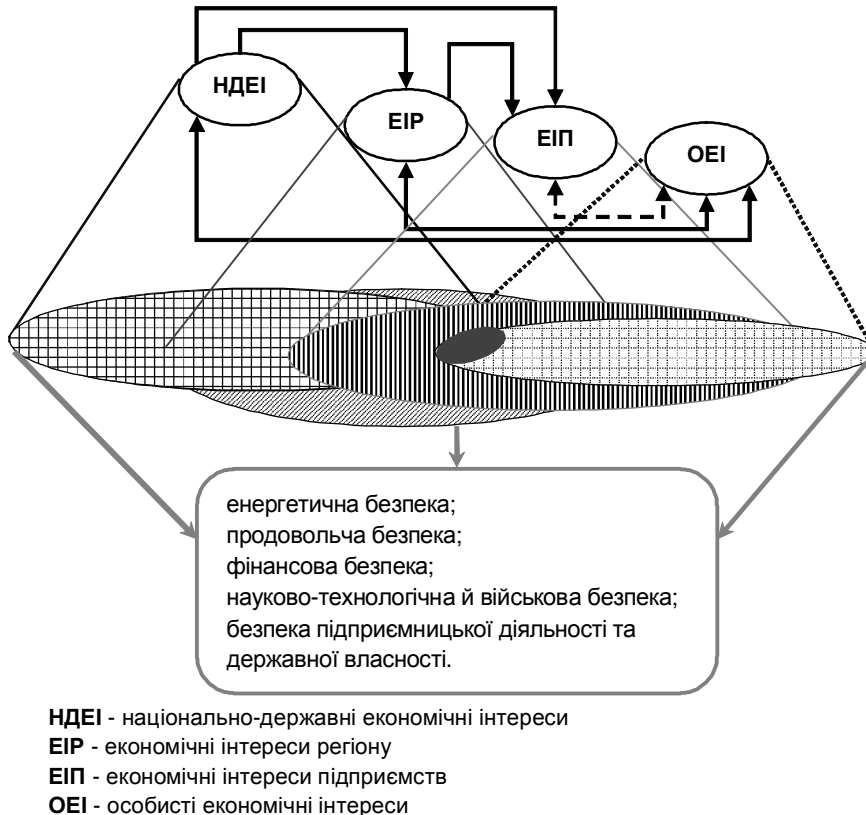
НДЕІ

ЕІР

ЕІП

ОЕІ

енергетична безпека;
продовольча безпека;
фінансова безпека;
науково-технологічна й військова безпека;
безпека підприємницької діяльності та державної власності.

**НДЕІ** - національно-державні економічні інтереси
**ЕІР** - економічні інтереси регіону
**ЕІП** - економічні інтереси підприємств
**ОЕІ** - особисті економічні інтереси